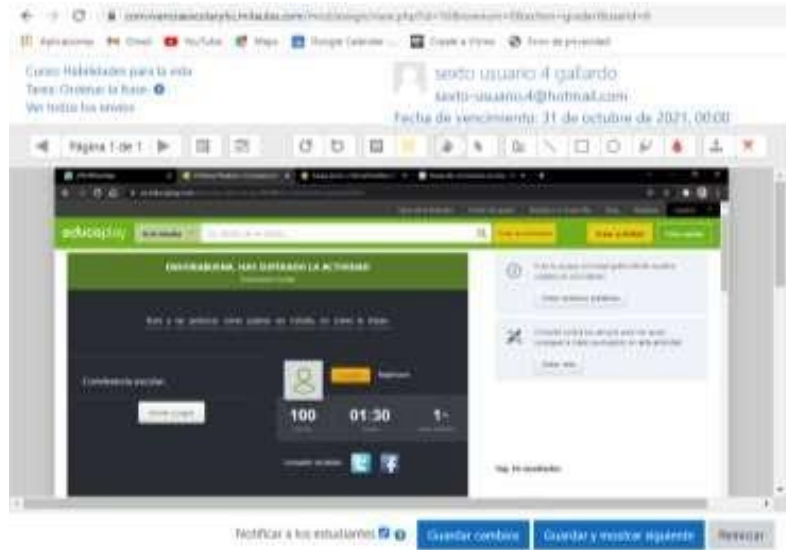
Aplicaciones Gmail YouTube Maps Google Calendar

Curso: Habilidades para la vida
Tarea: Ordenar la frase
Ver todos los envíos

sexto usuario 4 gallardo
sexto-usuario4@hotmail.com
Fecha de vencimiento: 31 de octubre de 2021, 00:00

Página 1 de 1

educaplay

ENHORABUENA, HAS SUPERADO LA ACTIVIDAD

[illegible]

Convivencia escolar

100 01:30 1

Guardar cambios
Guardar y mostrar siguiente
Reiniciar
Notificar a los estudiantes